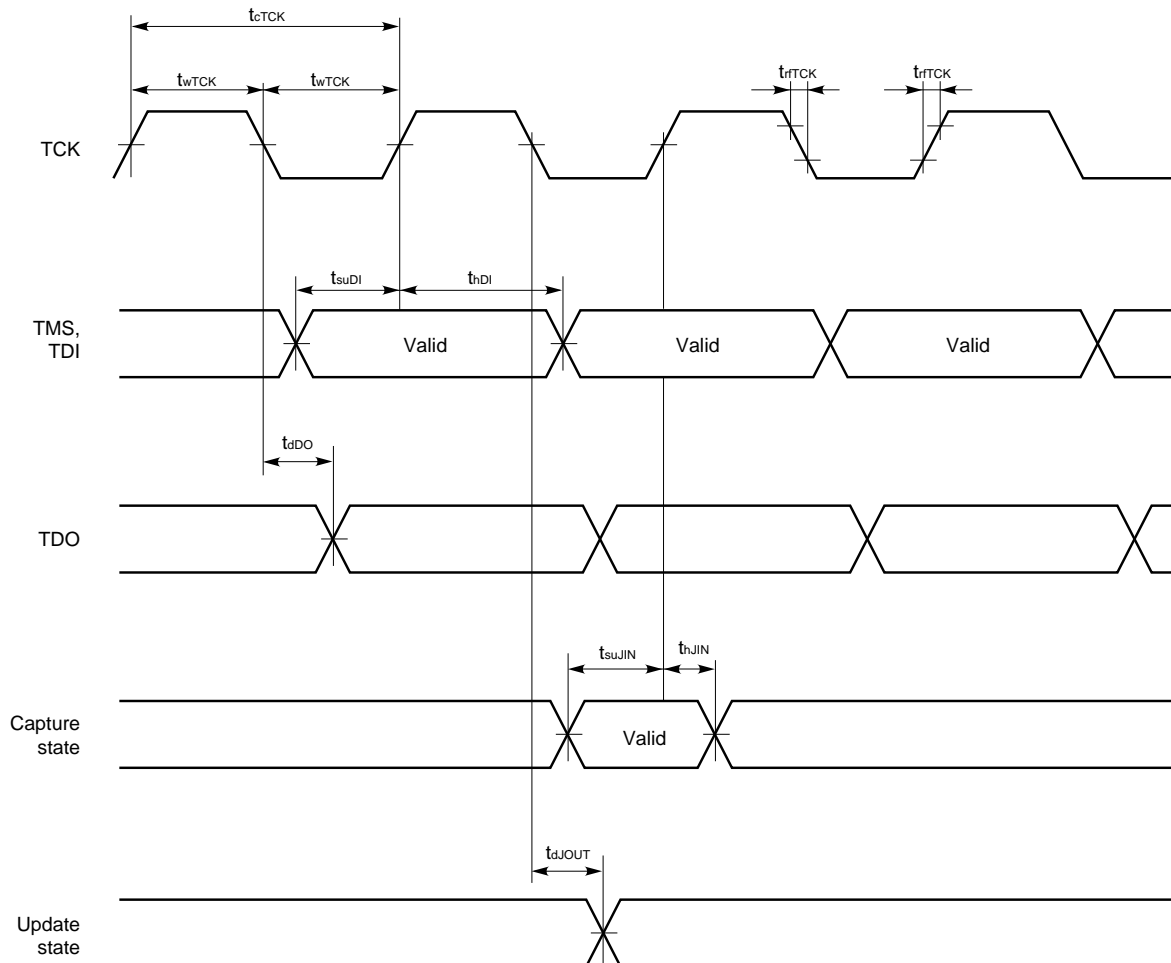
$t_{cTCK}$

$t_{wTCK}$ $t_{wTCK}$

$t_{rfTCK}$ $t_{rfTCK}$

TCK

$t_{suDI}$ $t_{hDI}$

TMS, TDI

Valid Valid Valid

$t_{dDO}$

TDO

$t_{suJIN}$ $t_{hJIN}$

Capture state

Valid

$t_{dJOUT}$

Update state